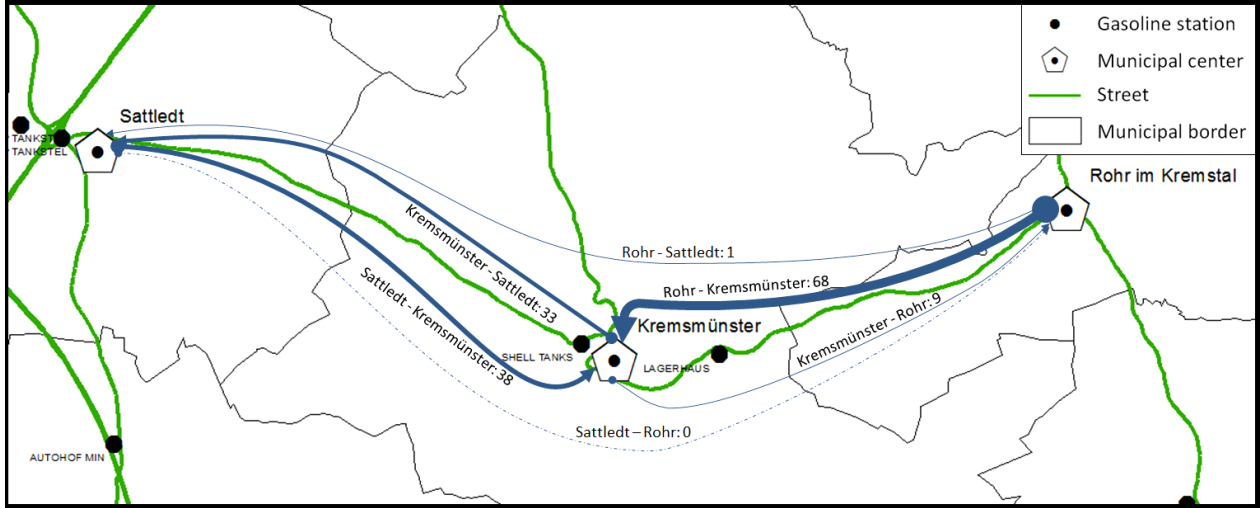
Gasoline station
Municipal center
Street
Municipal border

Sattledt
TANKST
TANKSTEL
Rohr im Kremstal
Rohr - Sattledt: 1
Kremsmünster - Sattledt: 33
Rohr - Kremsmünster: 68
Sattledt - Kremsmünster: 38
Kremsmünster
Kremsmünster - Rohr: 9
SHELL TANKS
LAGERHAUS
Sattledt – Rohr: 0
AUTOHOF MIN